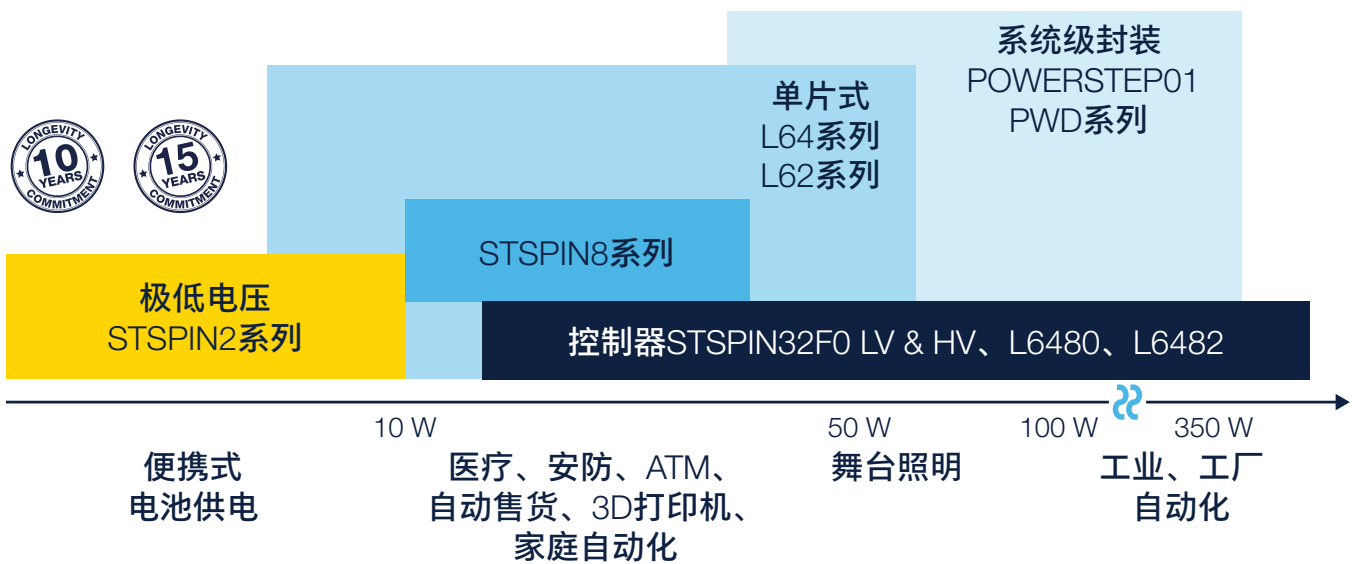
LONGEVITY
10
YEARS
COMMITMENT

LONGEVITY
15
YEARS
COMMITMENT

系统级封装
POWERSTEP01
PWD系列

单片式
L64系列
L62系列

STSPIN8系列

极低电压
STSPIN2系列

控制器STSPIN32F0 LV & HV、L6480、L6482

10 W
50 W
100 W
350 W

便携式
电池供电

医疗、安防、ATM、
自动售货、3D打印机、
家庭自动化

舞台照明

工业、工厂
自动化